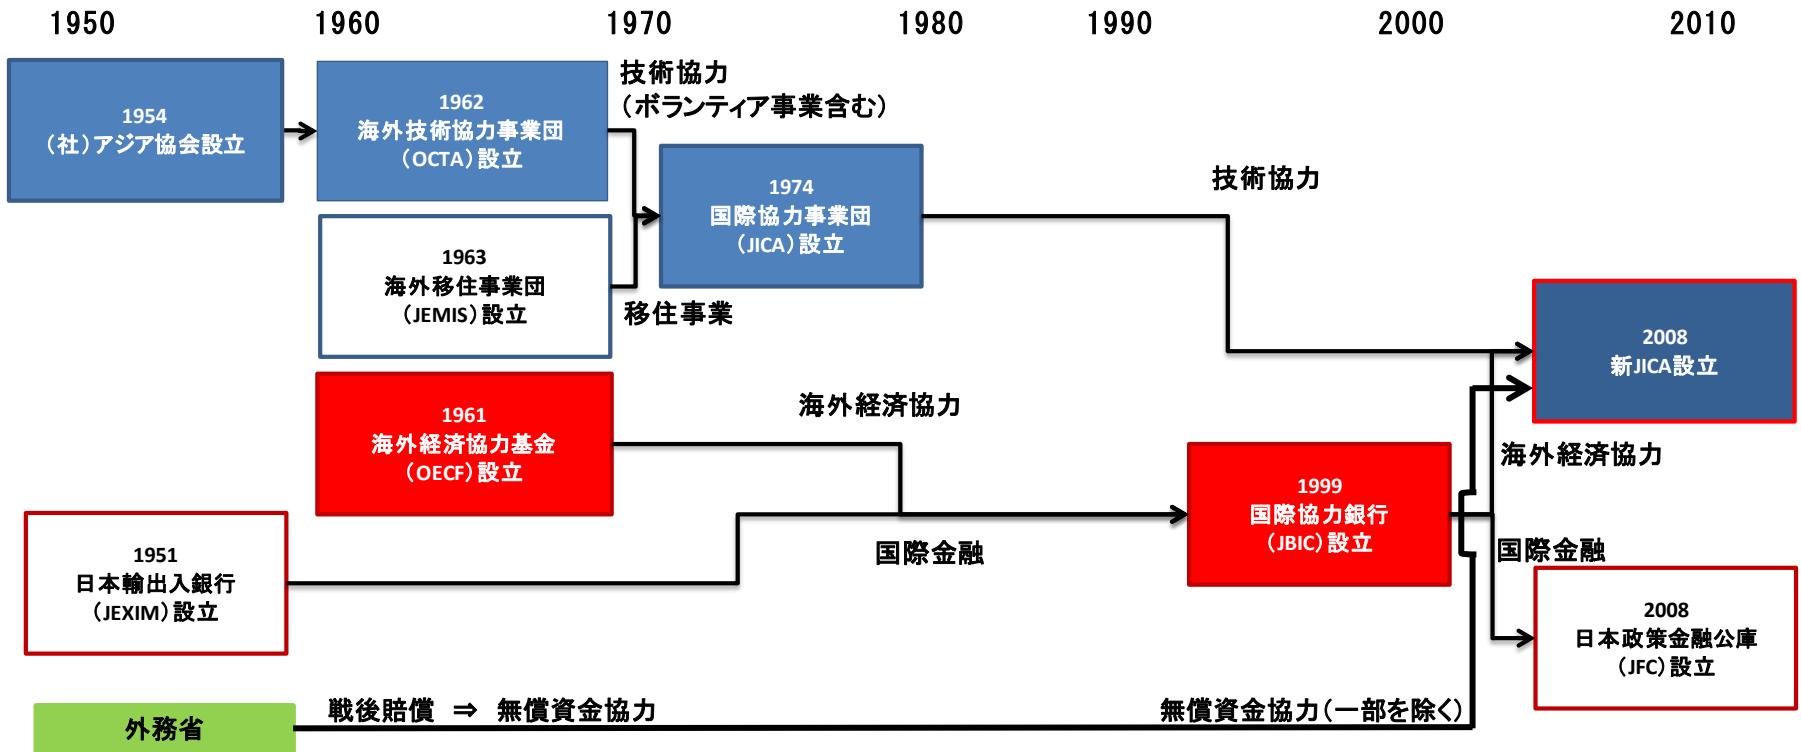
1950 1960 1970 1980 1990 2000 2010

1954
（社）アジア協会設立

1962
海外技術協力事業団
（OCTA）設立

技術協力
（ボランティア事業含む）

1974
国際協力事業団
（JICA）設立

技術協力

1963
海外移住事業団
（JEMIS）設立

移住事業

2008
新JICA設立

1961
海外経済協力基金
（OECF）設立

海外経済協力

海外経済協力

1999
国際協力銀行
（JBIC）設立

国際金融

国際金融

1951
日本輸出入銀行
（JEXIM）設立

2008
日本政策金融公庫
（JFC）設立

外務省

戦後賠償 ⇒ 無償資金協力

無償資金協力（一部を除く）